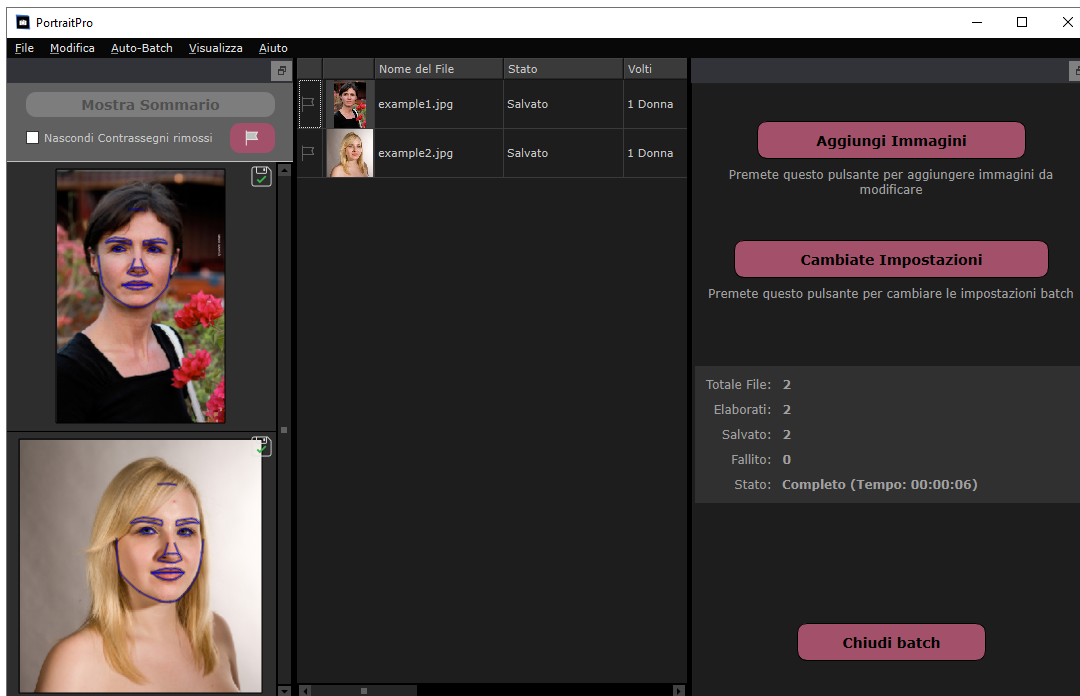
PortraitPro

File Modifica Auto-Batch Visualizza Aiuto

Mostra Sommario

Nascondi Contrassegni rimossi

| | | Nome del File | Stato | Volti |
|---|---|---|---|---|
| | | example1.jpg | Salvato | 1 Donna |
| | | example2.jpg | Salvato | 1 Donna |

Aggiungi Immagini

Premete questo pulsante per aggiungere immagini da modificare

Cambiate Impostazioni

Premete questo pulsante per cambiare le impostazioni batch

Totale File: 2
Elaborati: 2
Salvato: 2
Fallito: 0
Stato: Completo (Tempo: 00:00:06)

Chiudi batch